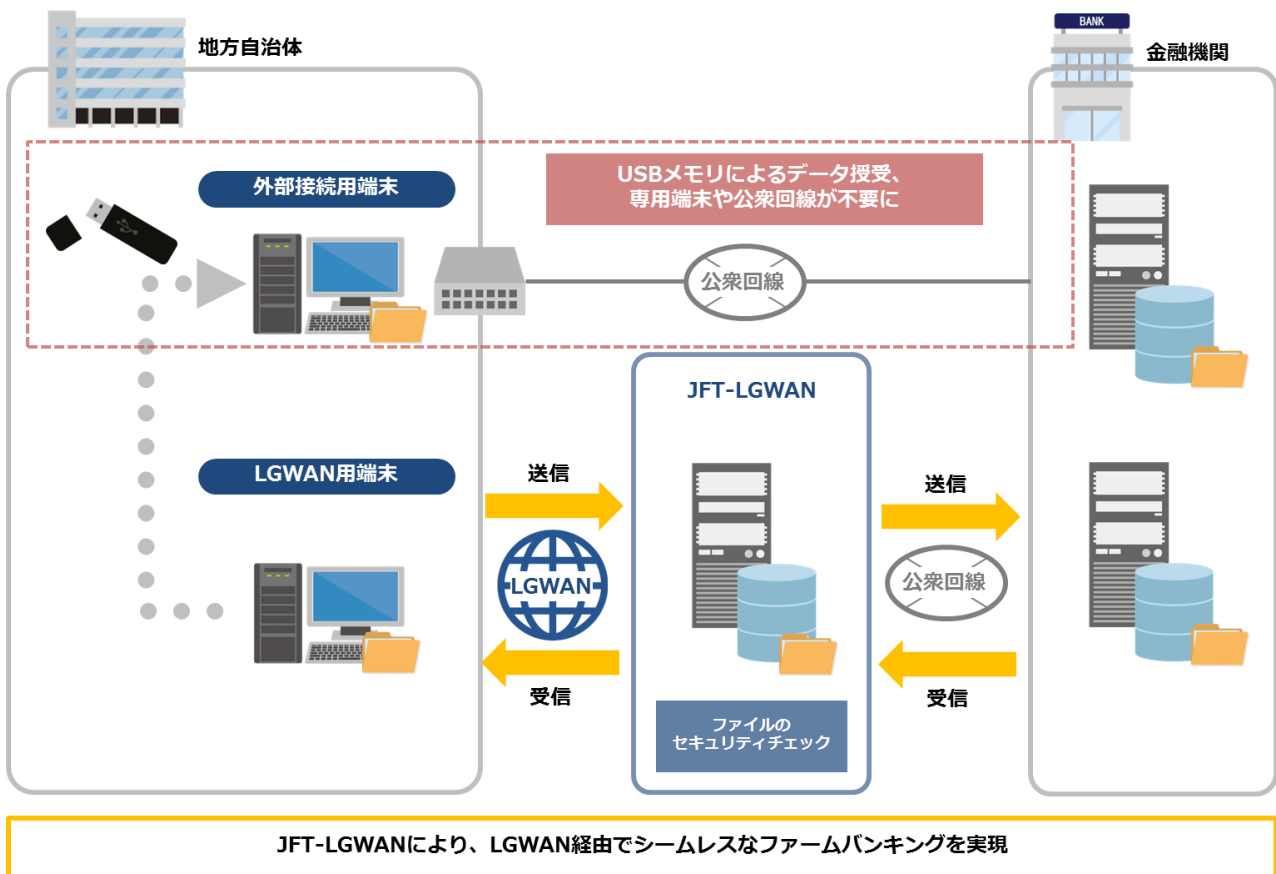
地方自治体

BANK

金融機関

外部接続用端末

USBメモリによるデータ授受、
専用端末や公衆回線が不要に

公衆回線

JFT-LGWAN

LGWAN用端末

送信

送信

LGWAN

公衆回線

受信

受信

ファイルの
セキュリティチェック

JFT-LGWANにより、LGWAN経由でシームレスなファームバンキングを実現